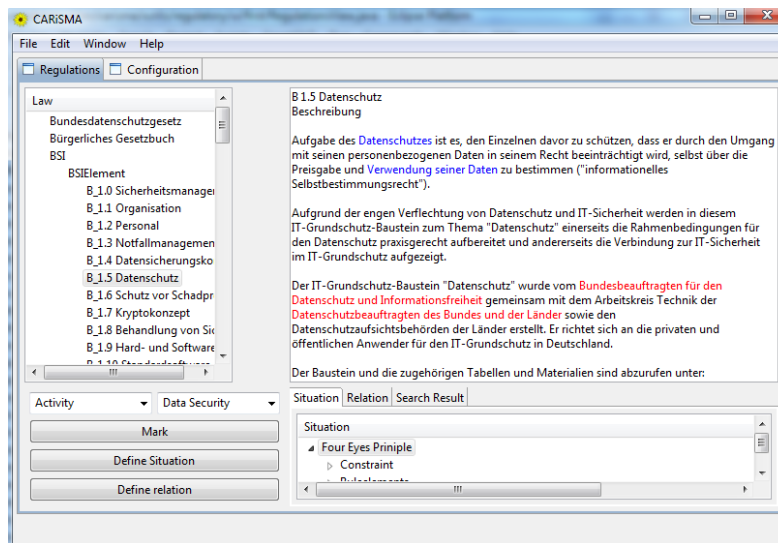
CARiSMA

File Edit Window Help

Regulations Configuration

Law
Bundesdatenschutzgesetz
Bürgerliches Gesetzbuch
BSI
BSIElement
B_1.0 Sicherheitsmanager
B_1.1 Organisation
B_1.2 Personal
B_1.3 Notfallmanagemen
B_1.4 Datensicherungsko
B_1.5 Datenschutz
B_1.6 Schutz vor Schadpr
B_1.7 Kryptokonzept
B_1.8 Behandlung von Sic
B_1.9 Hard- und Software
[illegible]

Activity
Data Security
Mark
Define Situation
Define relation

B 1.5 Datenschutz
Beschreibung

Aufgabe des Datenschutzes ist es, den Einzelnen davor zu schützen, dass er durch den Umgang mit seinen personenbezogenen Daten in seinem Recht beeinträchtigt wird, selbst über die Preisgabe und Verwendung seiner Daten zu bestimmen ("informationelles Selbstbestimmungsrecht").

Aufgrund der engen Verflechtung von Datenschutz und IT-Sicherheit werden in diesem IT-Grundschutz-Baustein zum Thema "Datenschutz" einerseits die Rahmenbedingungen für den Datenschutz praxisgerecht aufbereitet und andererseits die Verbindung zur IT-Sicherheit im IT-Grundschutz aufgezeigt.

Der IT-Grundschutz-Baustein "Datenschutz" wurde vom Bundesbeauftragten für den Datenschutz und Informationsfreiheit gemeinsam mit dem Arbeitskreis Technik der Datenschutzbeauftragten des Bundes und der Länder sowie den Datenschutzaufsichtsbehörden der Länder erstellt. Er richtet sich an die privaten und öffentlichen Anwender für den IT-Grundschutz in Deutschland.

Der Baustein und die zugehörigen Tabellen und Materialien sind abzurufen unter:

Situation Relation Search Result

Situation
Four Eyes Priniple
Constraint
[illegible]